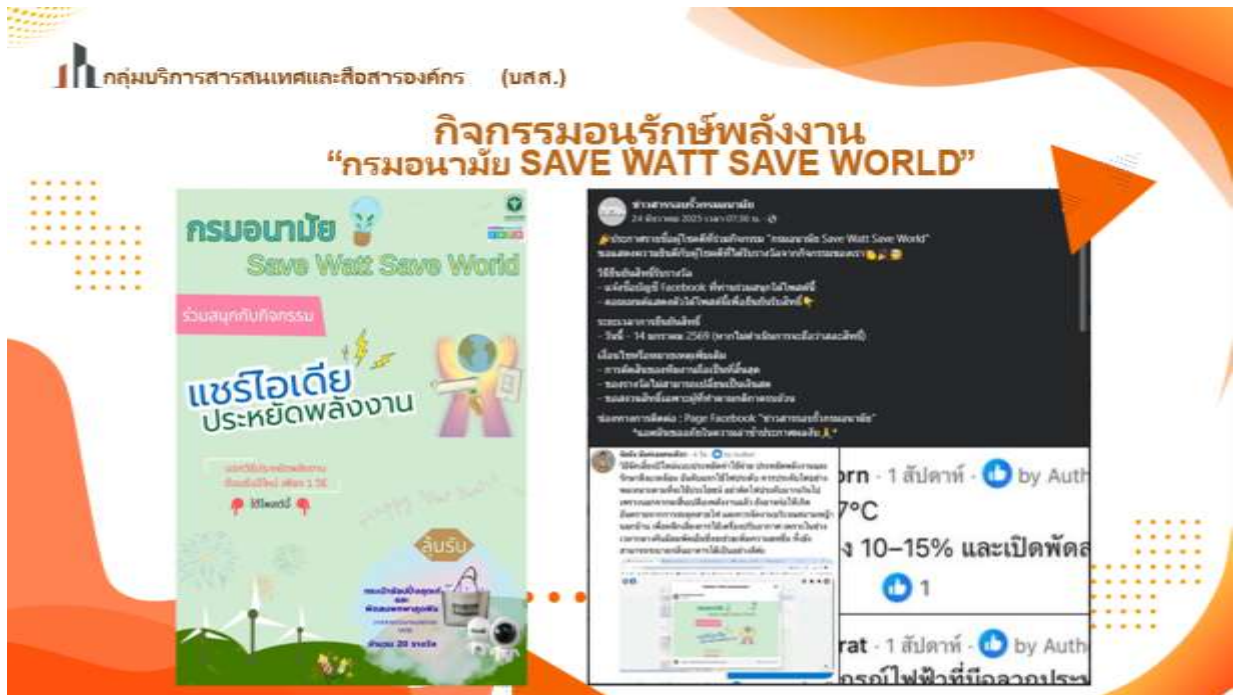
กลุ่มบริการสารสนเทศและสื่อสารองค์กร (บสส.)

กิจกรรมอนุรักษ์พลังงาน
“กรมอนามัย SAVE WATT SAVE WORLD”

กรมอนามัย
Save Watt Save World
ร่วมสนุกกับกิจกรรม
แชร์ไอเดีย
ประหยัดพลังงาน
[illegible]
ลุ้นรับ
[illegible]
จำนวน 20 รางวัล

ข่าวสารกรมอนามัย
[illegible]
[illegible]

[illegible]
rn · 1 สัปดาห์ · by Auth
7°C
10–15% และเปิดพัดล
1
rat · 1 สัปดาห์ · by Auth
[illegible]